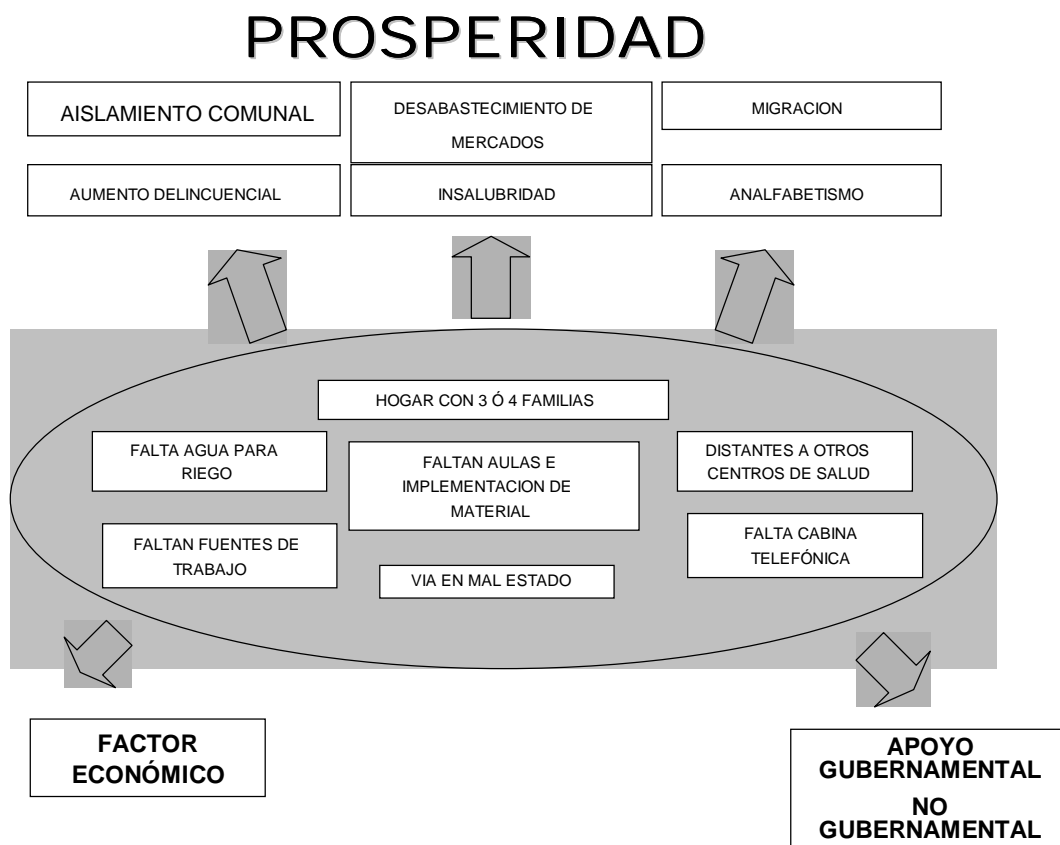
PROSPERIDAD

AISLAMIENTO COMUNAL

DESABASTECIMIENTO DE MERCADOS

MIGRACION

AUMENTO DELINCUENCIAL

INSALUBRIDAD

ANALFABETISMO

HOGAR CON 3 Ó 4 FAMILIAS

FALTA AGUA PARA RIEGO

FALTAN AULAS E IMPLEMENTACION DE MATERIAL

DISTANTES A OTROS CENTROS DE SALUD

FALTAN FUENTES DE TRABAJO

VIA EN MAL ESTADO

FALTA CABINA TELEFÓNICA

FACTOR ECONÓMICO

APOYO GUBERNAMENTAL
NO GUBERNAMENTAL